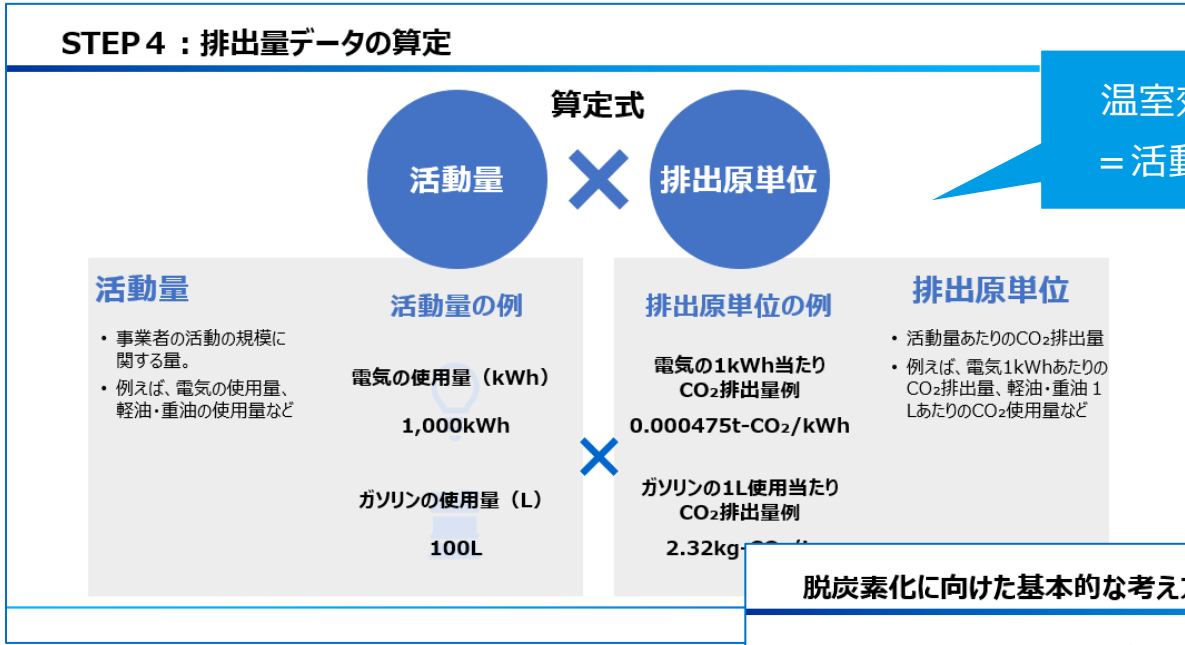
STEP４：排出量データの算定

算定式

活動量

×

排出原単位

温室効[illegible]

＝活動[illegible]

活動量

・事業者の活動の規模に関する量。

・例えば、電気の使用量、軽油・重油の使用量など

活動量の例

電気の使用量（kWh）

1,000kWh

ガソリンの使用量（L）

100L

×

排出原単位の例

電気の1kWh当たり$CO_2$排出量例

0.000475t-$CO_2$/kWh

ガソリンの1L使用当たり$CO_2$排出量例

2.32kg-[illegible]

排出原単位

・活動量あたりの$CO_2$排出量

・例えば、電気1kWhあたりの$CO_2$排出量、軽油・重油１Lあたりの$CO_2$使用量など

脱炭素化に向けた基本的な考え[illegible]